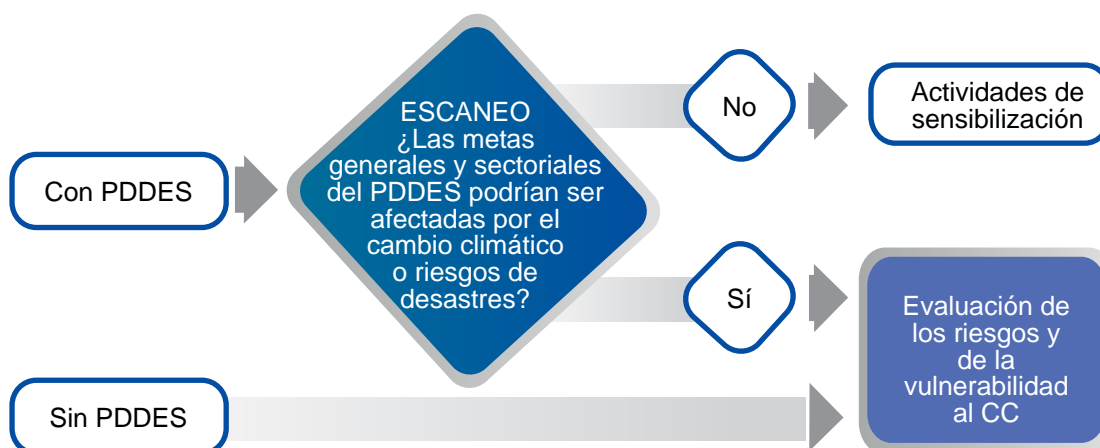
Con PDDES

ESCANEO
¿Las metas generales y sectoriales del PDDES podrían ser afectadas por el cambio climático o riesgos de desastres?

No

Actividades de sensibilización

Sí

Evaluación de los riesgos y de la vulnerabilidad al CC

Sin PDDES